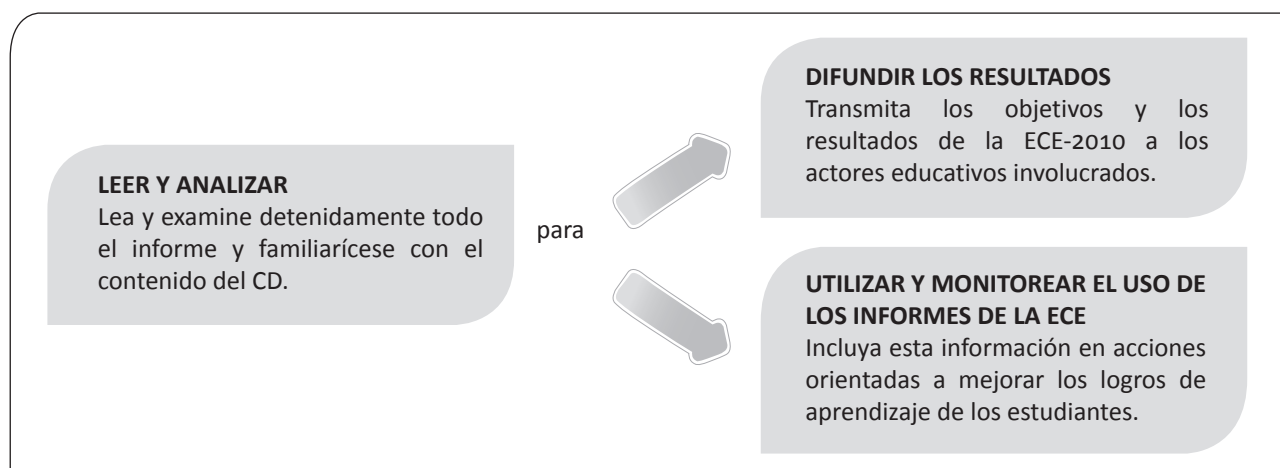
LEER Y ANALIZAR
Lea y examine detenidamente todo el informe y familiarícese con el contenido del CD.

para

DIFUNDIR LOS RESULTADOS
Transmita los objetivos y los resultados de la ECE-2010 a los actores educativos involucrados.

UTILIZAR Y MONITOREAR EL USO DE LOS INFORMES DE LA ECE
Incluya esta información en acciones orientadas a mejorar los logros de aprendizaje de los estudiantes.